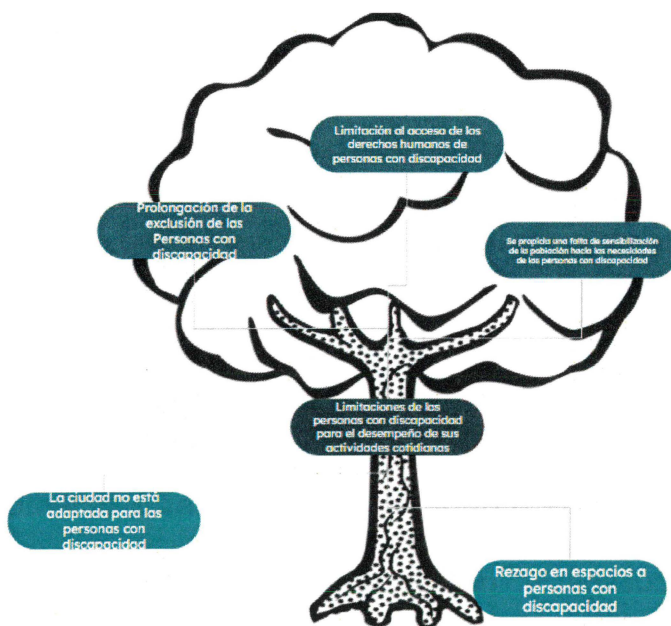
Limitación al acceso de los derechos humanos de personas con discapacidad

Prolongación de la exclusión de las Personas con discapacidad

Se propicia una falta de sensibilización de la población hacia las necesidades de las personas con discapacidad

Limitaciones de las personas con discapacidad para el desempeño de sus actividades cotidianas

La ciudad no está adaptada para las personas con discapacidad

Rezago en espacios a personas con discapacidad